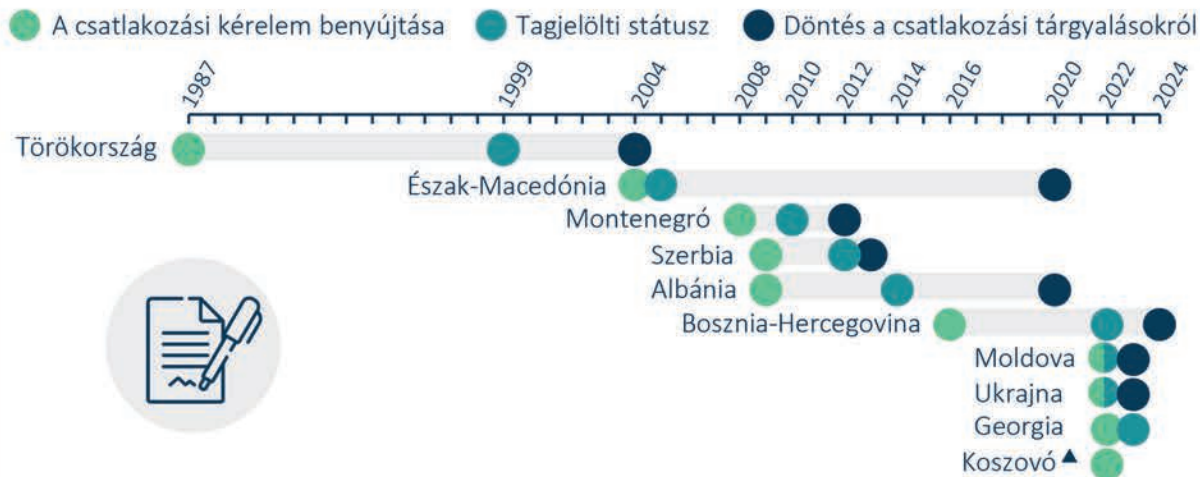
A csatlakozási kérelem benyújtása  Tagjelölti státusz  Döntés a csatlakozási tárgyalásokról

1987  1999  2004  2008  2010  2012  2014  2016  2020  2022  2024

Törökország
Észak-Macedónia
Montenegró
Szerbia
Albánia
Bosznia-Hercegovina
Moldova
Ukrajna
Georgia
Koszovó ▲